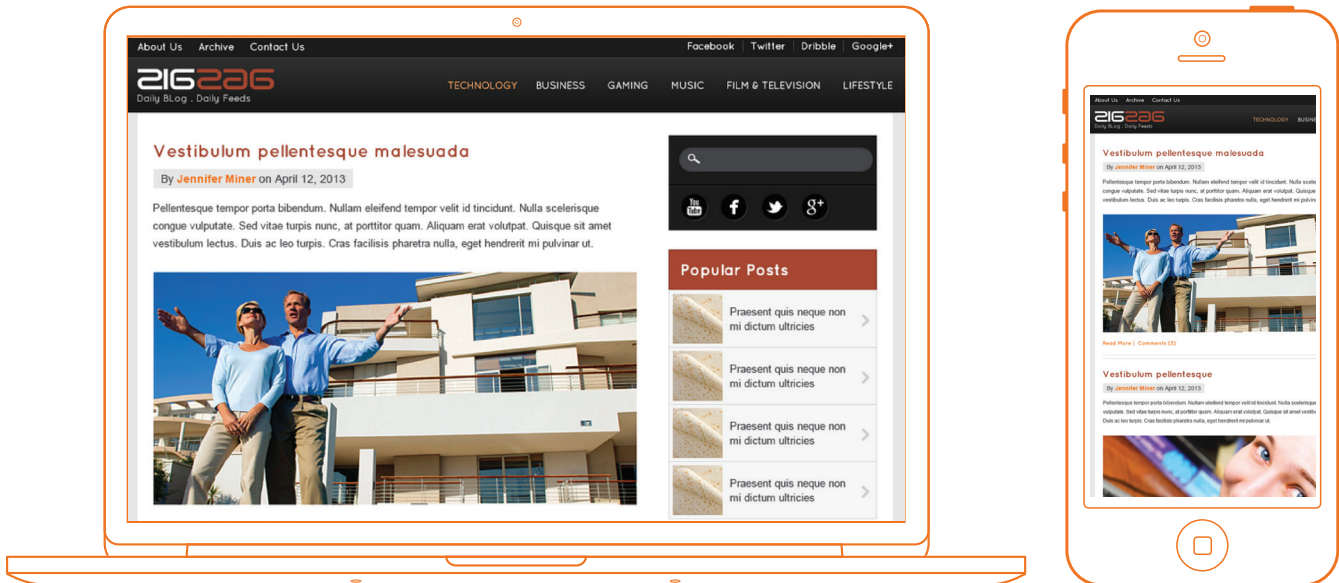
About Us Archive Contact Us

Facebook | Twitter | Dribble | Google+

ZIGZAG
Daily BLog . Daily Feeds

TECHNOLOGY BUSINESS GAMING MUSIC FILM & TELEVISION LIFESTYLE

Vestibulum pellentesque malesuada

By Jennifer Miner on April 12, 2013

Pellentesque tempor porta bibendum. Nullam eleifend tempor velit id tincidunt. Nulla scelerisque congue vulputate. Sed vitae turpis nunc, at porttitor quam. Aliquam erat volutpat. Quisque sit amet vestibulum lectus. Duis ac leo turpis. Cras facilisis pharetra nulla, eget hendrerit mi pulvinar ut.

You Tube

Popular Posts

Praesent quis neque non mi dictum ultricies

Praesent quis neque non mi dictum ultricies

Praesent quis neque non mi dictum ultricies

Praesent quis neque non mi dictum ultricies

About Us Archive Contact Us

ZIGZAG
Daily BLog . Daily Feeds

TECHNOLOGY BUSINE

Vestibulum pellentesque malesuada

By Jennifer Miner on April 12, 2013

Pellentesque tempor porta bibendum. Nullam eleifend tempor velit id tincidunt. Nulla scelerisque congue vulputate. Sed vitae turpis nunc, at porttitor quam. Aliquam erat volutpat. Quisque sit amet vestibulum lectus. Duis ac leo turpis. Cras facilisis pharetra nulla, eget hendrerit mi pulvinar ut.

Read More | Comments (3)

Vestibulum pellentesque

By Jennifer Miner on April 12, 2013

Pellentesque tempor porta bibendum. Nullam eleifend tempor velit id tincidunt. Nulla scelerisque congue vulputate. Sed vitae turpis nunc, at porttitor quam. Aliquam erat volutpat. Quisque sit amet vestibulum lectus. Duis ac leo turpis. Cras facilisis pharetra nulla, eget hendrerit mi pulvinar ut.